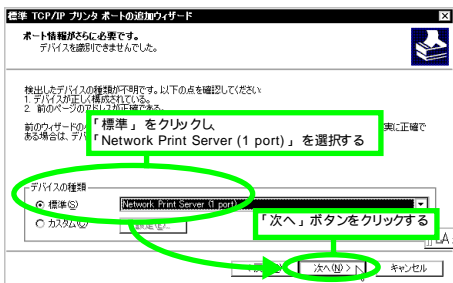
標準 TCP/IP プリンタ ポートの追加ウィザード

ポート情報がさらに必要です。
デバイスを識別できませんでした。

検出したデバイスの種類が不明です。以下の点を確認してください
1. デバイスが正しく構成されている。
2. 前のページのアドレスが正確である。

前のウィザードの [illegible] 実に正確で ある場合は、デバ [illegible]

「標準」をクリックし、
「Network Print Server (1 port)」を選択する

デバイスの種類
標準(S) Network Print Server (1 port)
カスタム(C) 設定(E)...

「次へ」ボタンをクリックする

< 戻る(B) 次へ(N) > キャンセル